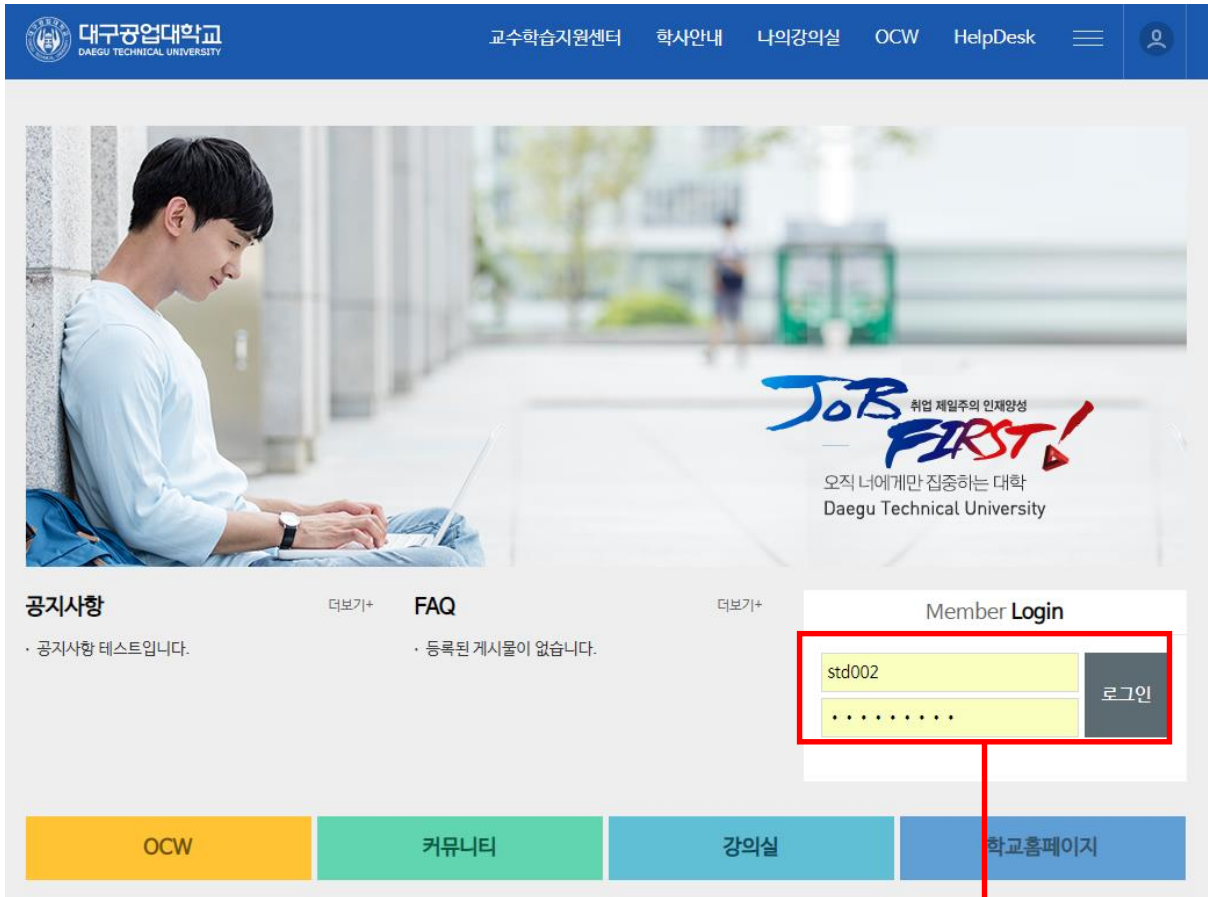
대구공업대학교
DAEGU TECHNICAL UNIVERSITY

교수학습지원센터 학사안내 나의강의실 OCW HelpDesk

JOB 취업 제일주의 인재양성 FIRST!
오직 너에게만 집중하는 대학
Daegu Technical University

공지사항 더보기+
· 공지사항 테스트입니다.

FAQ 더보기+
· 등록된 게시물이 없습니다.

Member Login
std002
•••••••••
로그인

OCW
커뮤니티
강의실
학교홈페이지